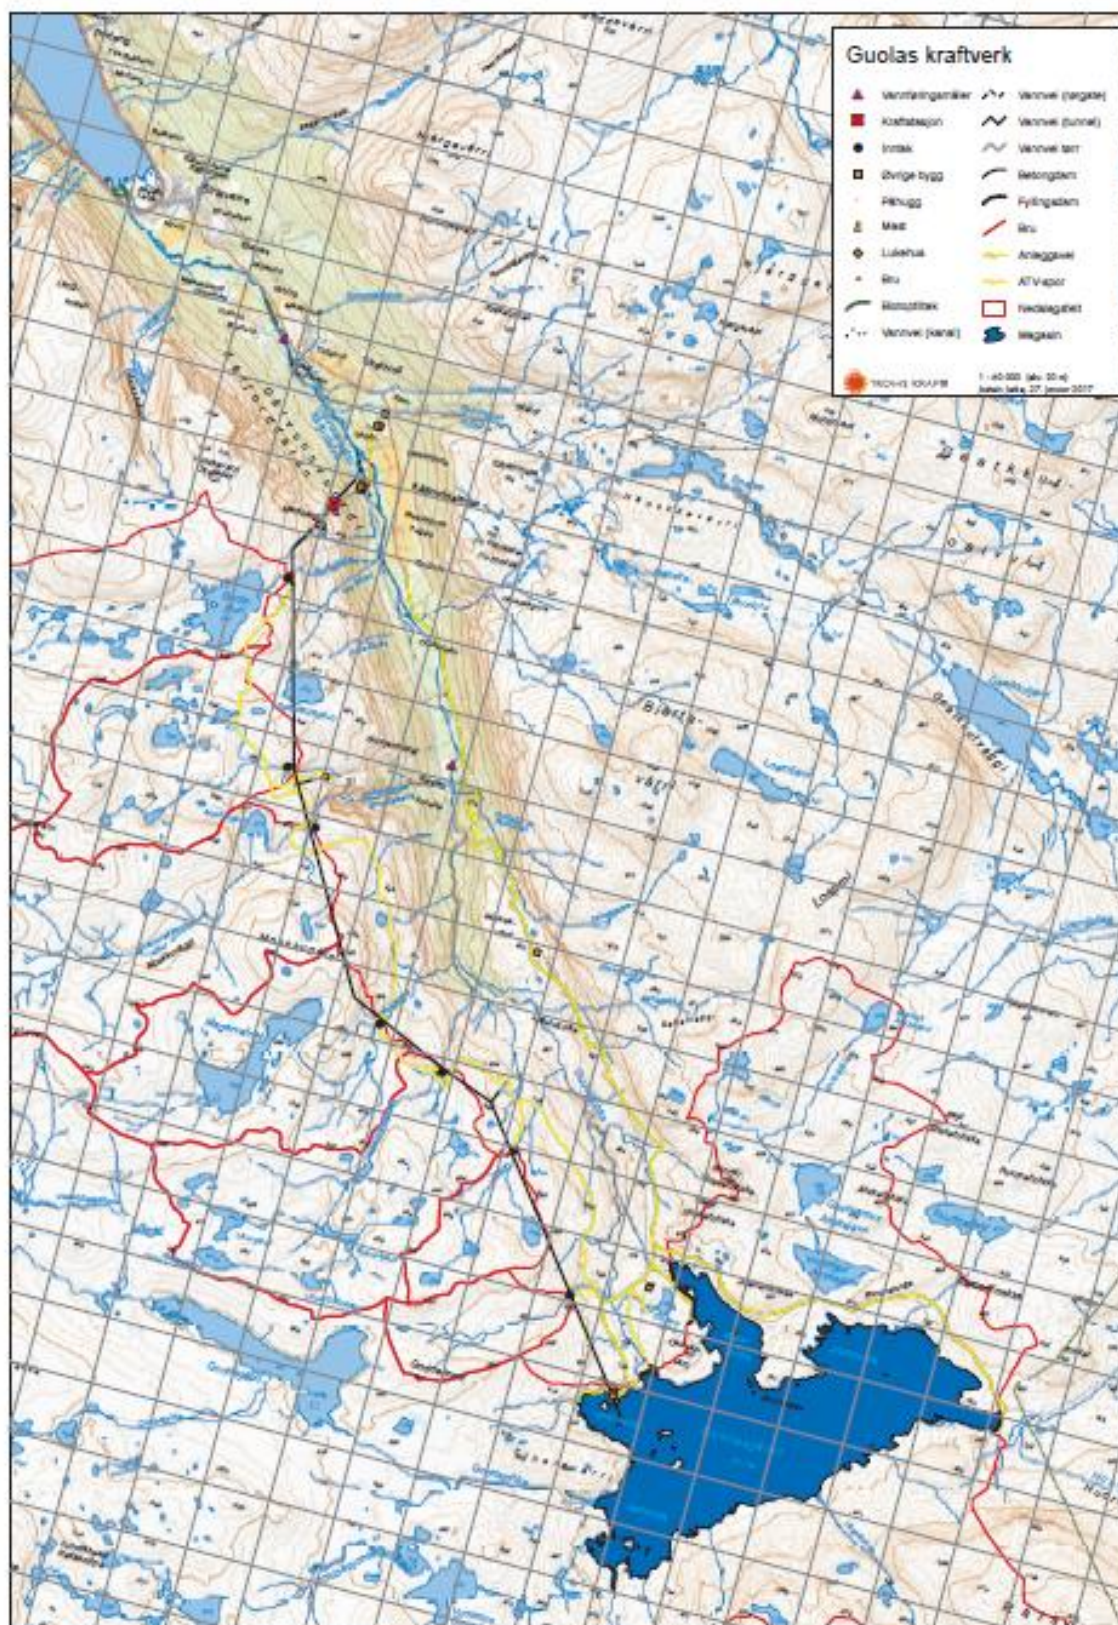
Guolas kraftverk

Vannføringsmåler
Kraftstasjon
Inntak
Øvrige bygg
Påhugg
Mast
Lukehus
Bru
Motorlilitak
Vannvei (kanal)
Vannvei (rørgate)
Vannvei (tunnel)
Vannvei tørr
Betongdam
Fyllingsdam
Bru
Anleggsvei
ATV-spor
Nedbørsfelt
Magasin

TROMS KRAFT
1 : 40 000 (ekv. 20 m)
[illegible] 27. januar 2017